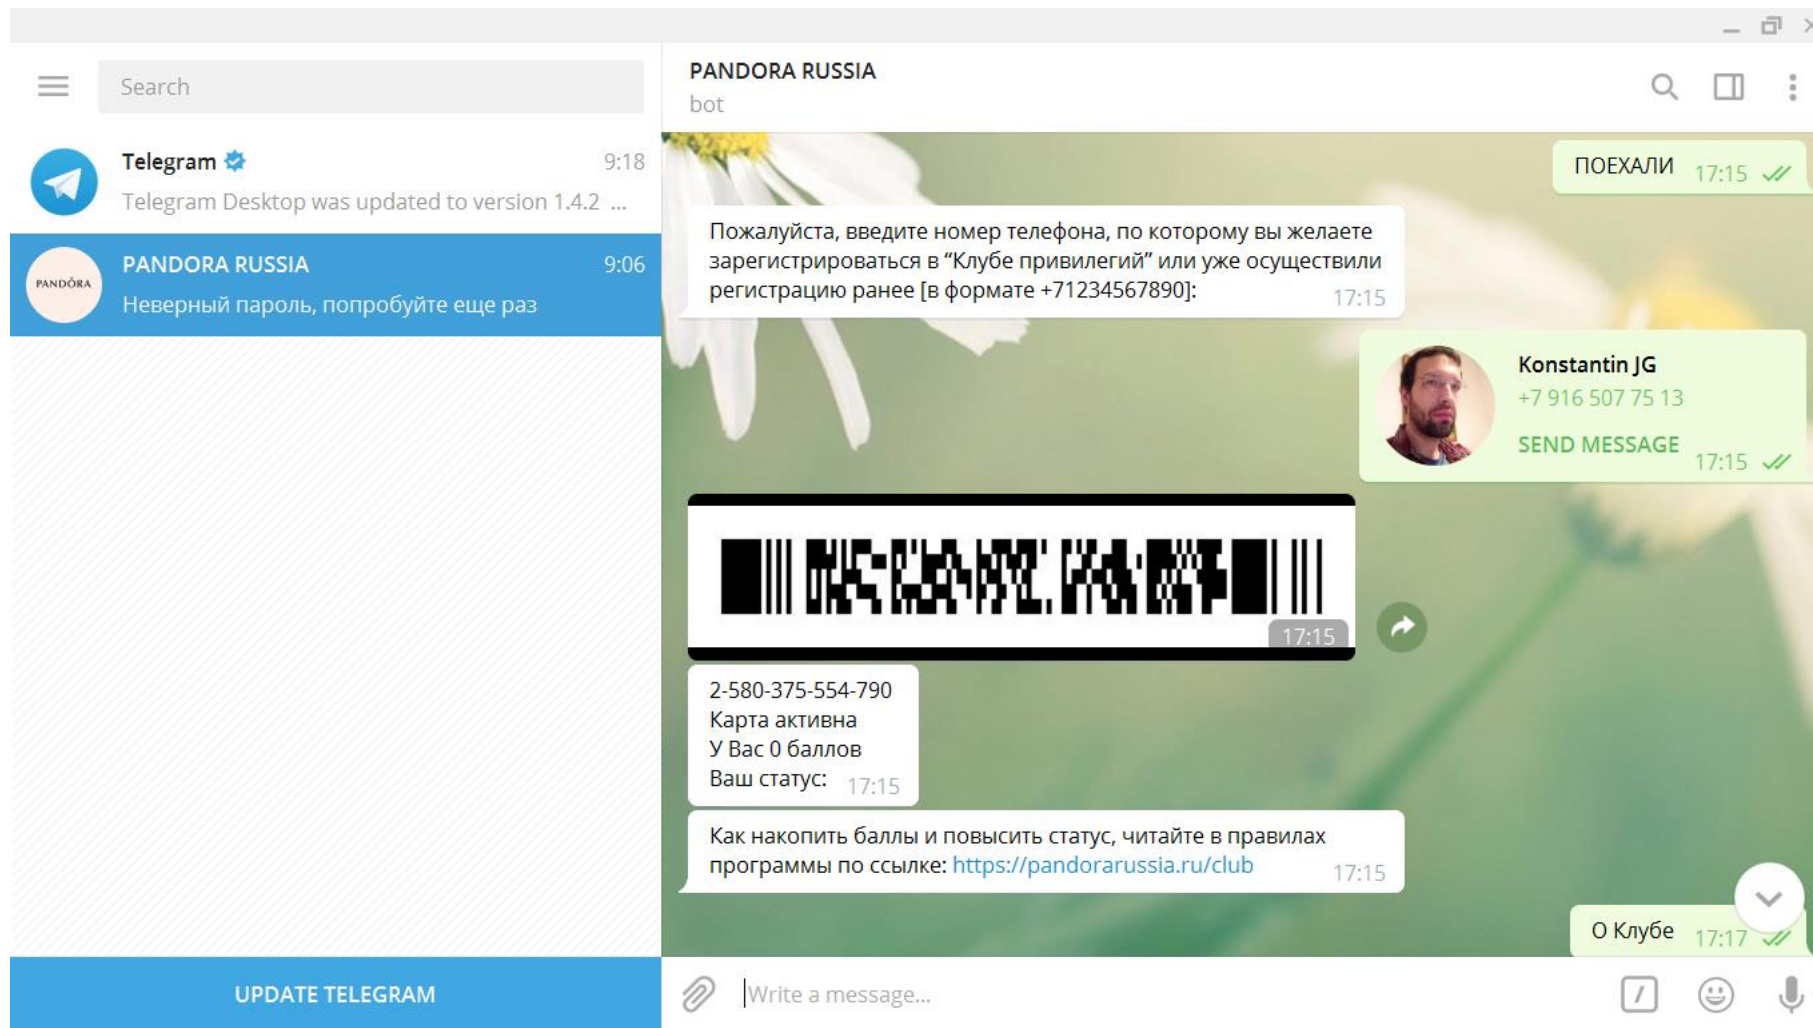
Search

Telegram 9:18
Telegram Desktop was updated to version 1.4.2 ...

PANDORA
PANDORA RUSSIA 9:06
Неверный пароль, попробуйте еще раз

UPDATE TELEGRAM

PANDORA RUSSIA
bot

ПОЕХАЛИ 17:15

Пожалуйста, введите номер телефона, по которому вы желаете зарегистрироваться в "Клубе привилегий" или уже осуществили регистрацию ранее [в формате +71234567890]: 17:15

Konstantin JG
+7 916 507 75 13
SEND MESSAGE 17:15

17:15

2-580-375-554-790
Карта активна
У Вас 0 баллов
Ваш статус: 17:15

Как накопить баллы и повысить статус, читайте в правилах программы по ссылке: https://pandorarussia.ru/club 17:15

О Клубе 17:17

Write a message...